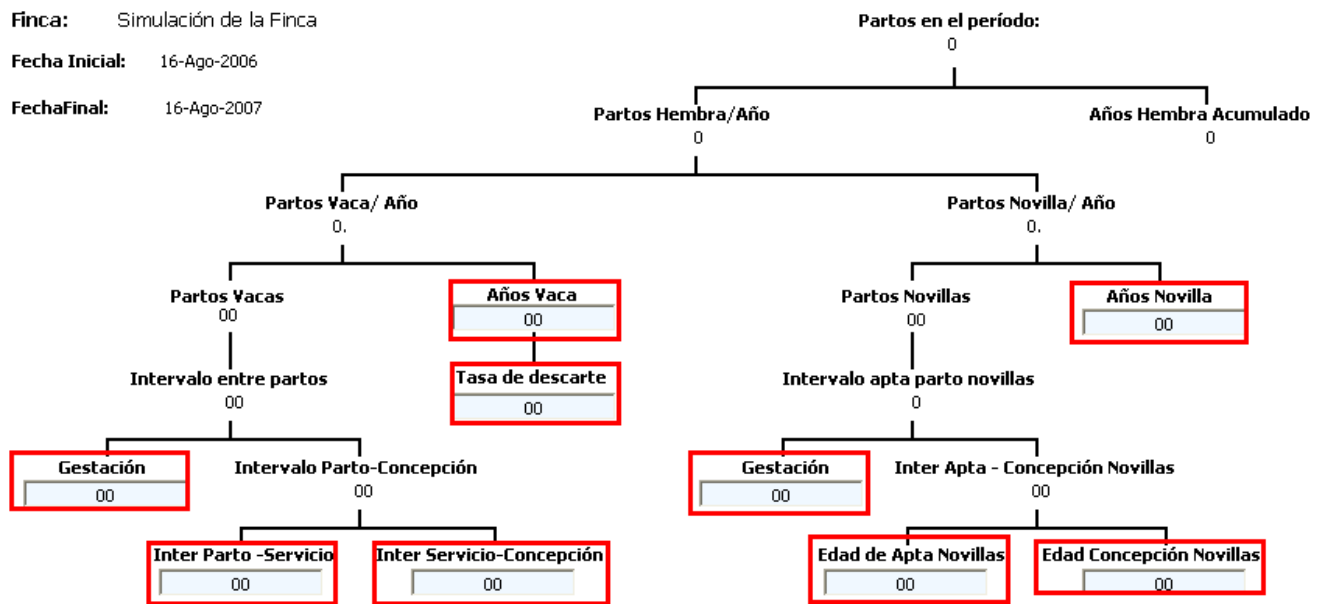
Finca: Simulación de la Finca

Fecha Inicial: 16-Ago-2006

FechaFinal: 16-Ago-2007

Partos en el período:
0

Partos Hembra/Año
0

Años Hembra Acumulado
0

Partos Vaca/ Año
0.

Partos Novilla/ Año
0.

Partos Vacas
00

Años Vaca
00

Partos Novillas
00

Años Novilla
00

Intervalo entre partos
00

Tasa de descarte
00

Intervalo apta parto novillas
0

Gestación
00

Intervalo Parto-Concepción
00

Gestación
00

Inter Apta - Concepción Novillas
00

Inter Parto -Servicio
00

Inter Servicio-Concepción
00

Edad de Apta Novillas
00

Edad Concepción Novillas
00